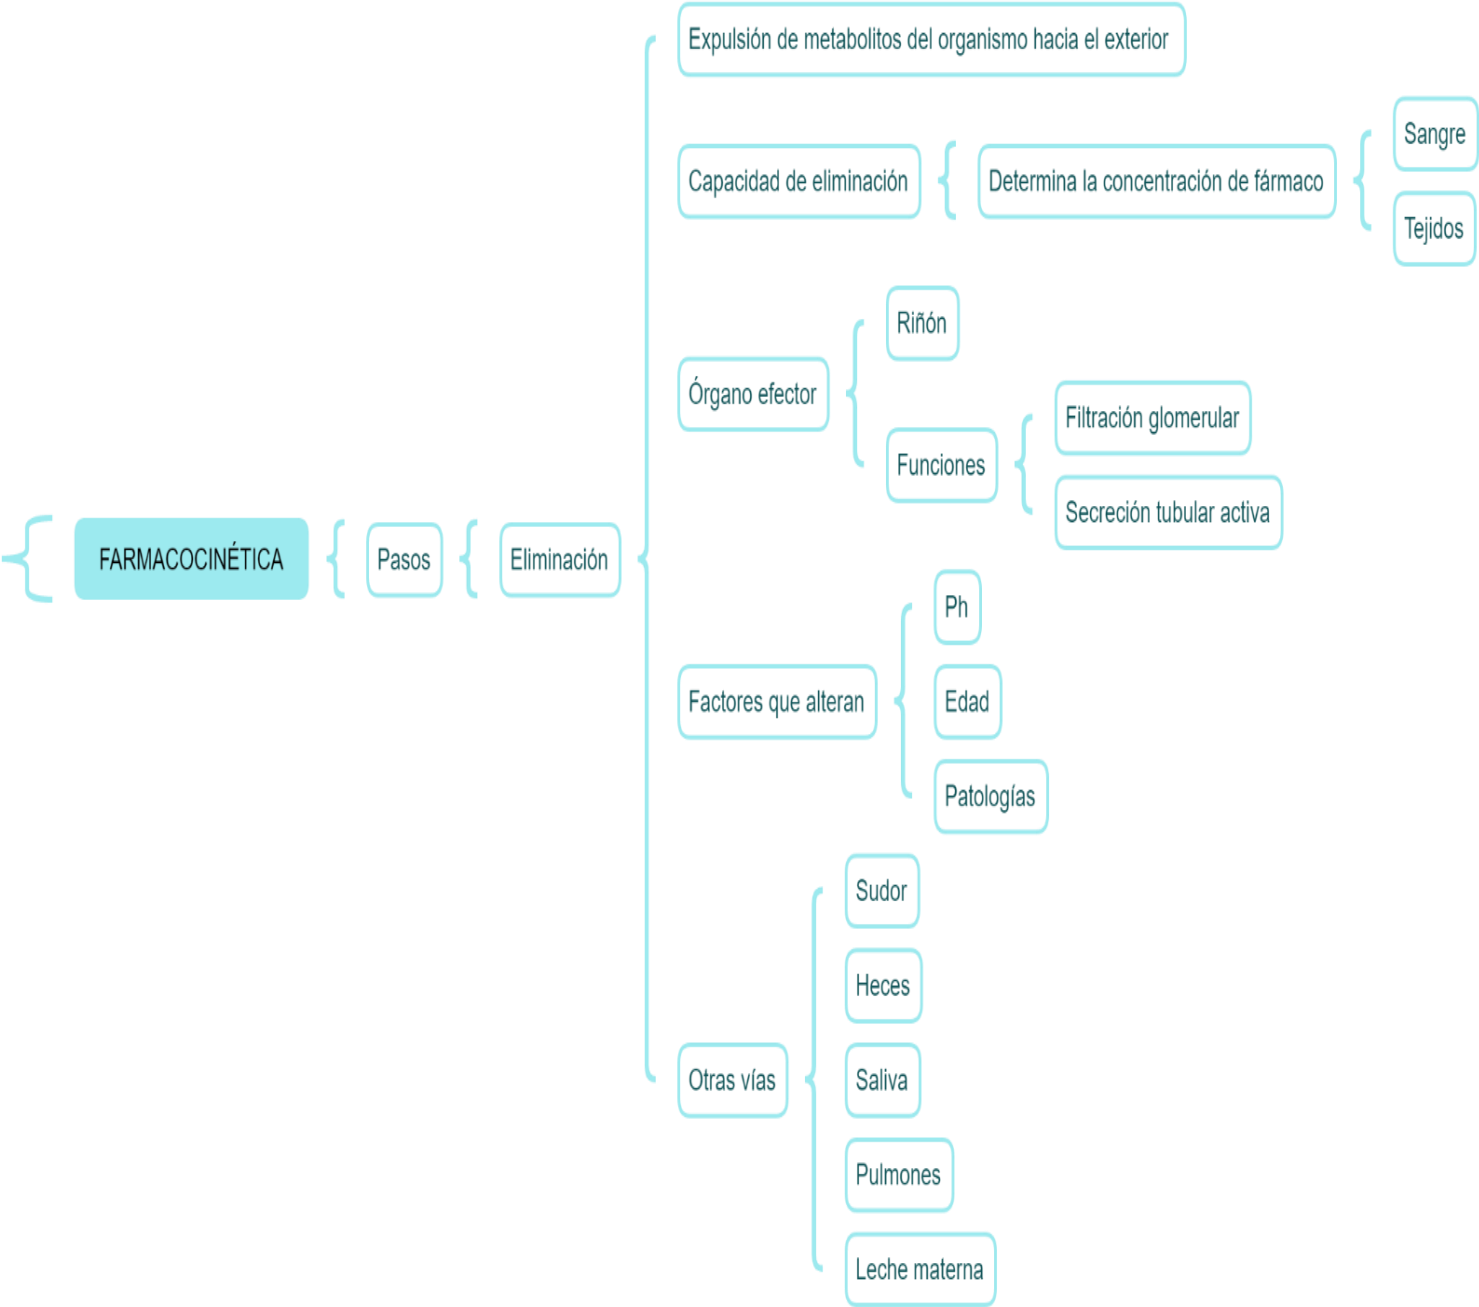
FARMACOCINÉTICA

Pasos

Eliminación

Expulsión de metabolitos del organismo hacia el exterior

Capacidad de eliminación

Determina la concentración de fármaco

Sangre

Tejidos

Órgano efector

Riñón

Funciones

Filtración glomerular

Secreción tubular activa

Factores que alteran

Ph

Edad

Patologías

Otras vías

Sudor

Heces

Saliva

Pulmones

Leche materna